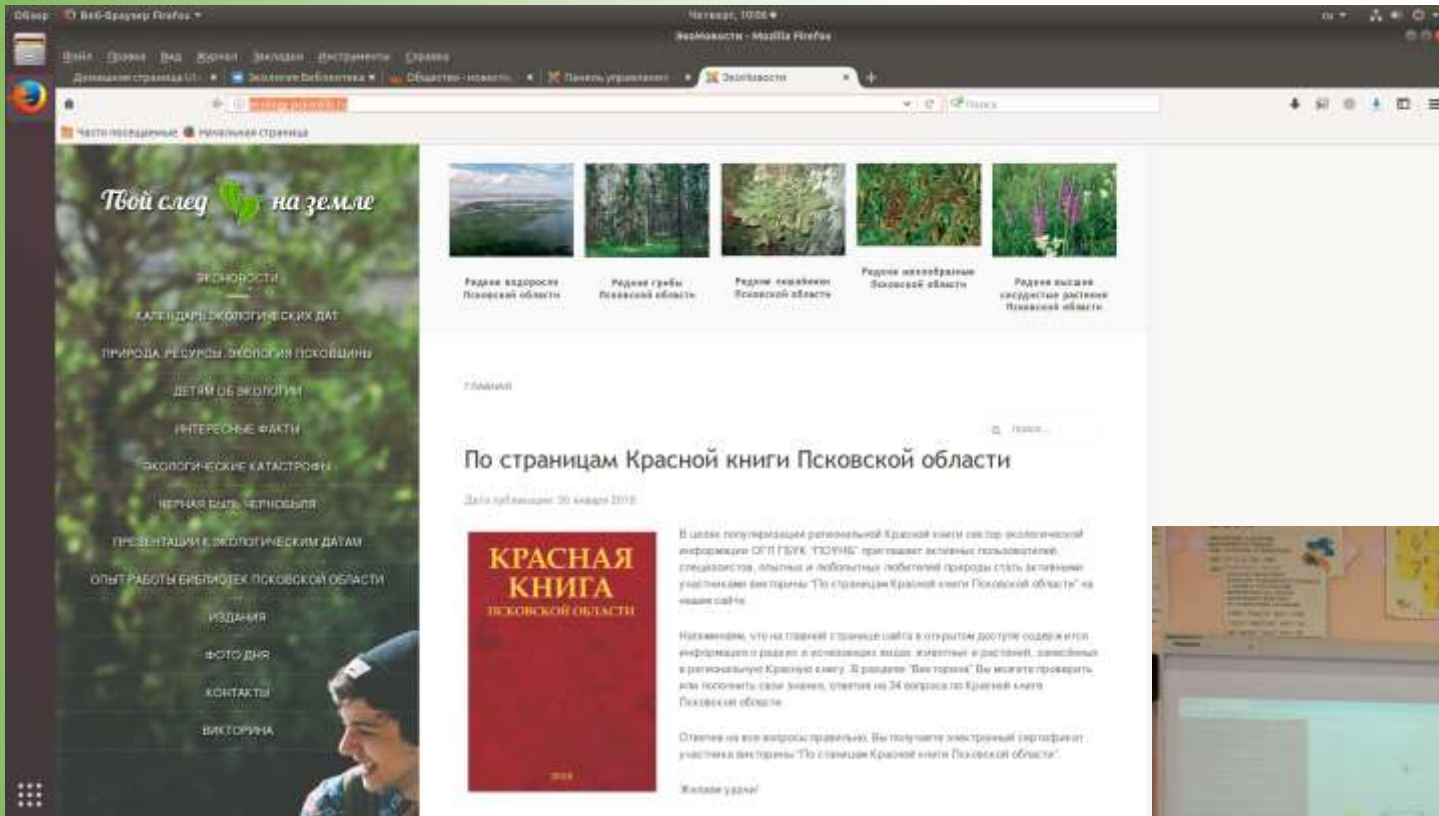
Обзор Веб-браузер Firefox ▾ Четверг, 10:06 ●

ЭкоНовости - Mozilla Firefox

Файл Правка Вид Журнал Закладки Инструменты Справка

Домашняя страница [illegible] | Экология Библиотека | Общество - новости | Панель управления | ЭкоНовости

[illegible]

Поиск

Часто посещаемые Начальная страница

Твой след на земле

ЭКОНОВОСТИ

КАЛЕНДАРЬ ЭКОЛОГИЧЕСКИХ ДАТ

ПРИРОДА. РЕСУРСЫ. ЭКОЛОГИЯ ПСКОВЩИНЫ

ДЕТЯМ ОБ ЭКОЛОГИИ

ИНТЕРЕСНЫЕ ФАКТЫ

ЭКОЛОГИЧЕСКИЕ КАТАСТРОФЫ

ЧЕРНАЯ БЫЛЬ ЧЕРНОБЫЛЯ

ПРЕЗЕНТАЦИИ К ЭКОЛОГИЧЕСКИМ ДАТАМ

ОПЫТ РАБОТЫ БИБЛИОТЕК ПСКОВСКОЙ ОБЛАСТИ

ИЗДАНИЯ

ФОТО ДНЯ

КОНТАКТЫ

ВИКТОРИНА

Редкие водоросли Псковской области

Редкие грибы Псковской области

Редкие лишайники Псковской области

Редкие мохообразные Псковской области

Редкие высшие сосудистые растения Псковской области

ГЛАВНАЯ

Поиск...

По страницам Красной книги Псковской области

Дата публикации: 30 января 2018

КРАСНАЯ КНИГА ПСКОВСКОЙ ОБЛАСТИ

2014

В целях популяризации региональной Красной книги сектор экологической информации ОГП ГБУК "ПОУНБ" приглашает активных пользователей, специалистов, опытных и любопытных любителей природы стать активными участниками викторины "По страницам Красной книги Псковской области" на нашем сайте.

Напоминаем, что на главной странице сайта в открытом доступе содержится информация о редких и исчезающих видах животных и растений, занесённых в региональную Красную книгу. В разделе "Викторина" Вы можете проверить или пополнить свои знания, ответив на 34 вопроса по Красной книге Псковской области.

Ответив на все вопросы правильно, Вы получите электронный сертификат участника викторины "По страницам Красной книги Псковской области".

Желаем удачи!